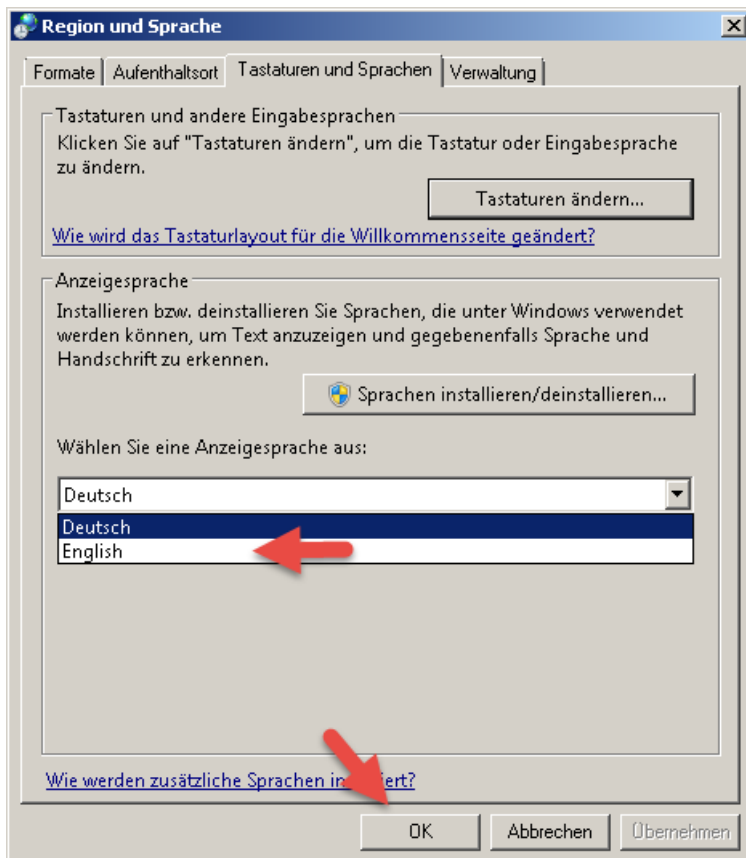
Region und Sprache

Formate | Aufenthaltsort | Tastaturen und Sprachen | Verwaltung

Tastaturen und andere Eingabesprachen

Klicken Sie auf "Tastaturen ändern", um die Tastatur oder Eingabesprache zu ändern.

Tastaturen ändern...

Wie wird das Tastaturlayout für die Willkommensseite geändert?

Anzeigesprache

Installieren bzw. deinstallieren Sie Sprachen, die unter Windows verwendet werden können, um Text anzuzeigen und gegebenenfalls Sprache und Handschrift zu erkennen.

Sprachen installieren/deinstallieren...

Wählen Sie eine Anzeigesprache aus:

Deutsch

Deutsch

English

Wie werden zusätzliche Sprachen in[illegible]iert?

OK

Abbrechen

Übernehmen